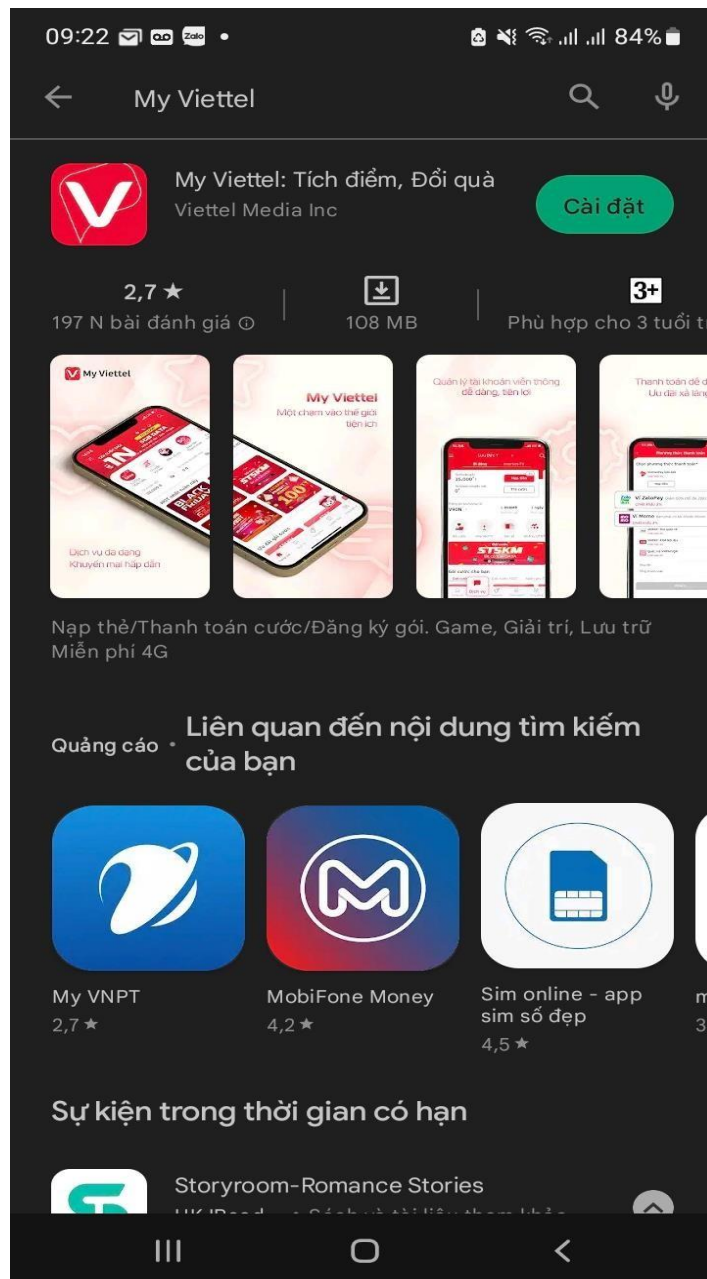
09:22 Zalo • 84%

My Viettel

My Viettel: Tích điểm, Đổi quà
Viettel Media Inc

Cài đặt

2,7 ★
197 N bài đánh giá ⓘ

108 MB

3+
Phù hợp cho 3 tuổi t

My Viettel

Dịch vụ đa dạng
Khuyến mại hấp dẫn

My Viettel
Một chạm vào thế giới tiện ích

Quản lý tài khoản viễn thông dễ dàng, tiện lợi

Thanh toán dễ d
Ưu đãi xả láng

Nạp thẻ/Thanh toán cước/Đăng ký gói. Game, Giải trí, Lưu trữ Miễn phí 4G

Quảng cáo · Liên quan đến nội dung tìm kiếm của bạn

My VNPT
2,7 ★

MobiFone Money
4,2 ★

Sim online - app sim số đẹp
4,5 ★

m
3

Sự kiện trong thời gian có hạn

Storyroom-Romance Stories
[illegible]